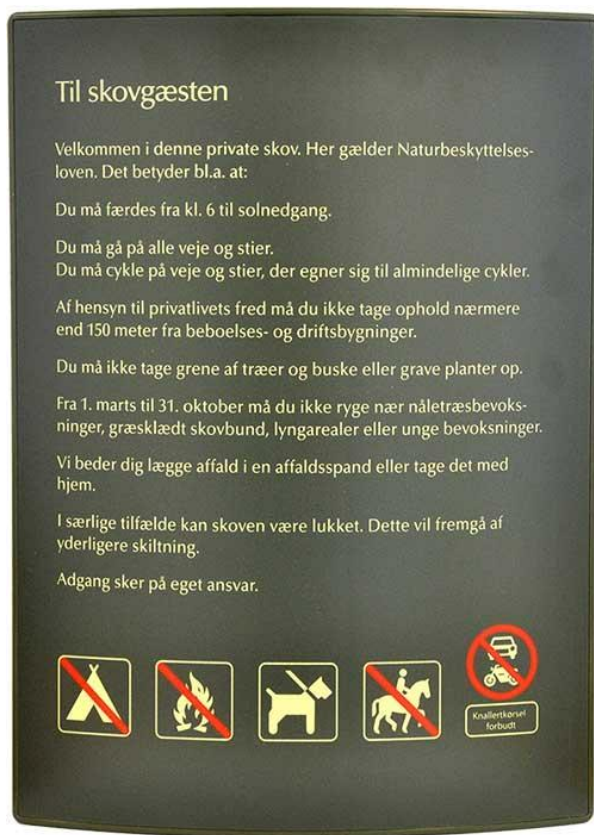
Til skovgæsten

Velkommen i denne private skov. Her gælder Naturbeskyttelsesloven. Det betyder bl.a. at:

Du må færdes fra kl. 6 til solnedgang.

Du må gå på alle veje og stier.
Du må cykle på veje og stier, der egner sig til almindelige cykler.

Af hensyn til privatlivets fred må du ikke tage ophold nærmere end 150 meter fra beboelses- og driftsbygninger.

Du må ikke tage grene af træer og buske eller grave planter op.

Fra 1. marts til 31. oktober må du ikke ryge nær nåletræsbevoksninger, græsklædt skovbund, lyngarealer eller unge bevoksninger.

Vi beder dig lægge affald i en affaldsspand eller tage det med hjem.

I særlige tilfælde kan skoven være lukket. Dette vil fremgå af yderligere skiltning.

Adgang sker på eget ansvar.

Knallertkørsel forbudt